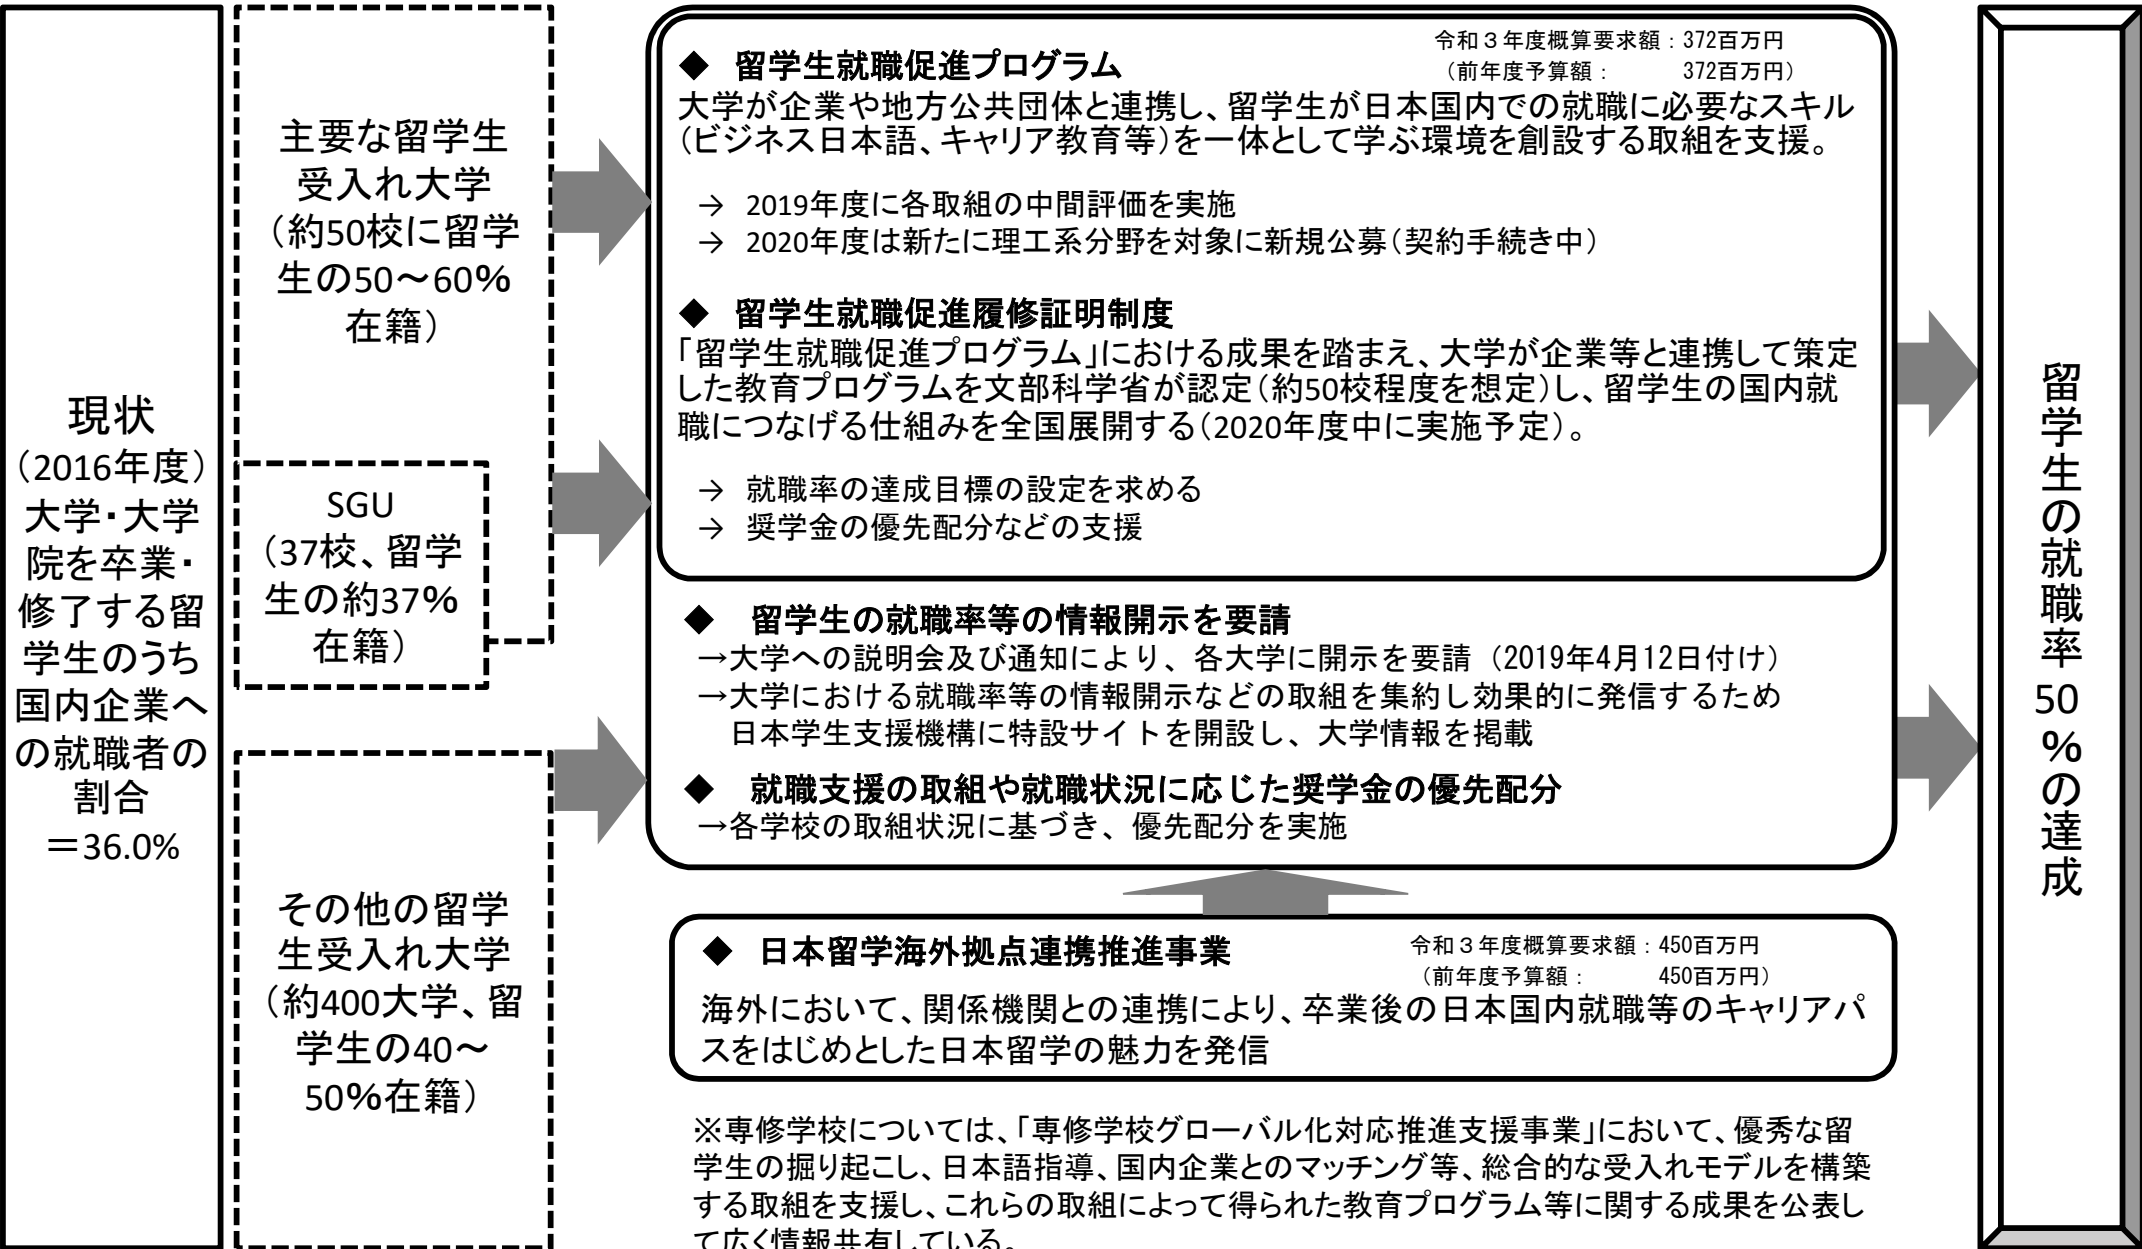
現状
（2016年度）
大学・大学院を卒業・修了する留学生のうち国内企業への就職者の割合
＝36.0%

主要な留学生受入れ大学
（約50校に留学生の50〜60%在籍）

SGU
（37校、留学生の約37%在籍）

その他の留学生受入れ大学
（約400大学、留学生の40〜50%在籍）

◆ 留学生就職促進プログラム
令和３年度概算要求額：372百万円
（前年度予算額： 372百万円）
大学が企業や地方公共団体と連携し、留学生が日本国内での就職に必要なスキル（ビジネス日本語、キャリア教育等）を一体として学ぶ環境を創設する取組を支援。

→ 2019年度に各取組の中間評価を実施
→ 2020年度は新たに理工系分野を対象に新規公募（契約手続き中）

◆ 留学生就職促進履修証明制度
「留学生就職促進プログラム」における成果を踏まえ、大学が企業等と連携して策定した教育プログラムを文部科学省が認定（約50校程度を想定）し、留学生の国内就職につなげる仕組みを全国展開する（2020年度中に実施予定）。

→ 就職率の達成目標の設定を求める
→ 奨学金の優先配分などの支援

◆ 留学生の就職率等の情報開示を要請
→大学への説明会及び通知により、各大学に開示を要請（2019年4月12日付け）
→大学における就職率等の情報開示などの取組を集約し効果的に発信するため日本学生支援機構に特設サイトを開設し、大学情報を掲載

◆ 就職支援の取組や就職状況に応じた奨学金の優先配分
→各学校の取組状況に基づき、優先配分を実施

◆ 日本留学海外拠点連携推進事業
令和３年度概算要求額：450百万円
（前年度予算額： 450百万円）
海外において、関係機関との連携により、卒業後の日本国内就職等のキャリアパスをはじめとした日本留学の魅力を発信

※専修学校については、「専修学校グローバル化対応推進支援事業」において、優秀な留学生の掘り起こし、日本語指導、国内企業とのマッチング等、総合的な受入れモデルを構築する取組を支援し、これらの取組によって得られた教育プログラム等に関する成果を公表して広く情報共有している。

留学生の就職率50%の達成